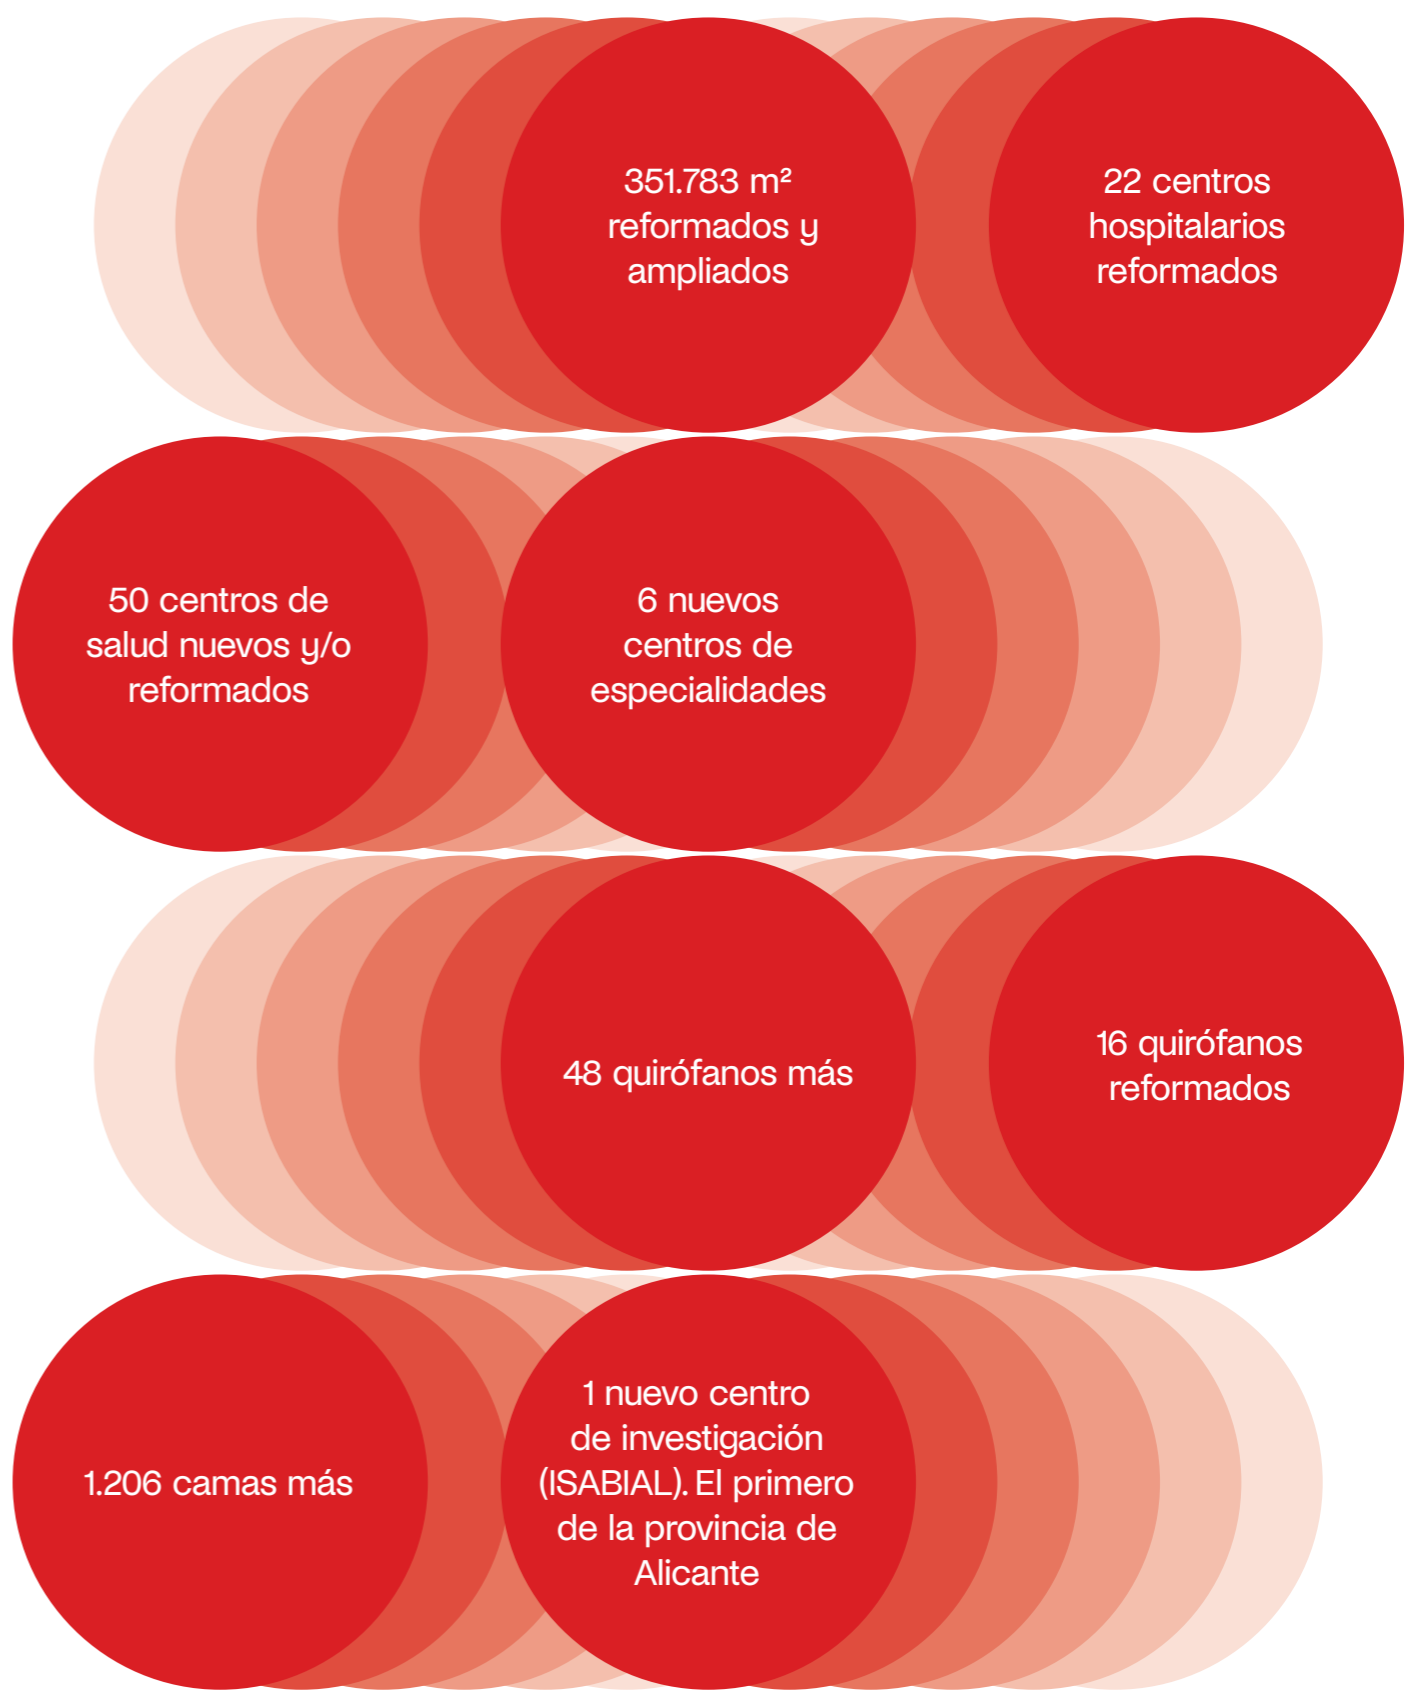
351.783 m² reformados y ampliados

22 centros hospitalarios reformados

50 centros de salud nuevos y/o reformados

6 nuevos centros de especialidades

48 quirófanos más

16 quirófanos reformados

1.206 camas más

1 nuevo centro de investigación (ISABIAL). El primero de la provincia de Alicante